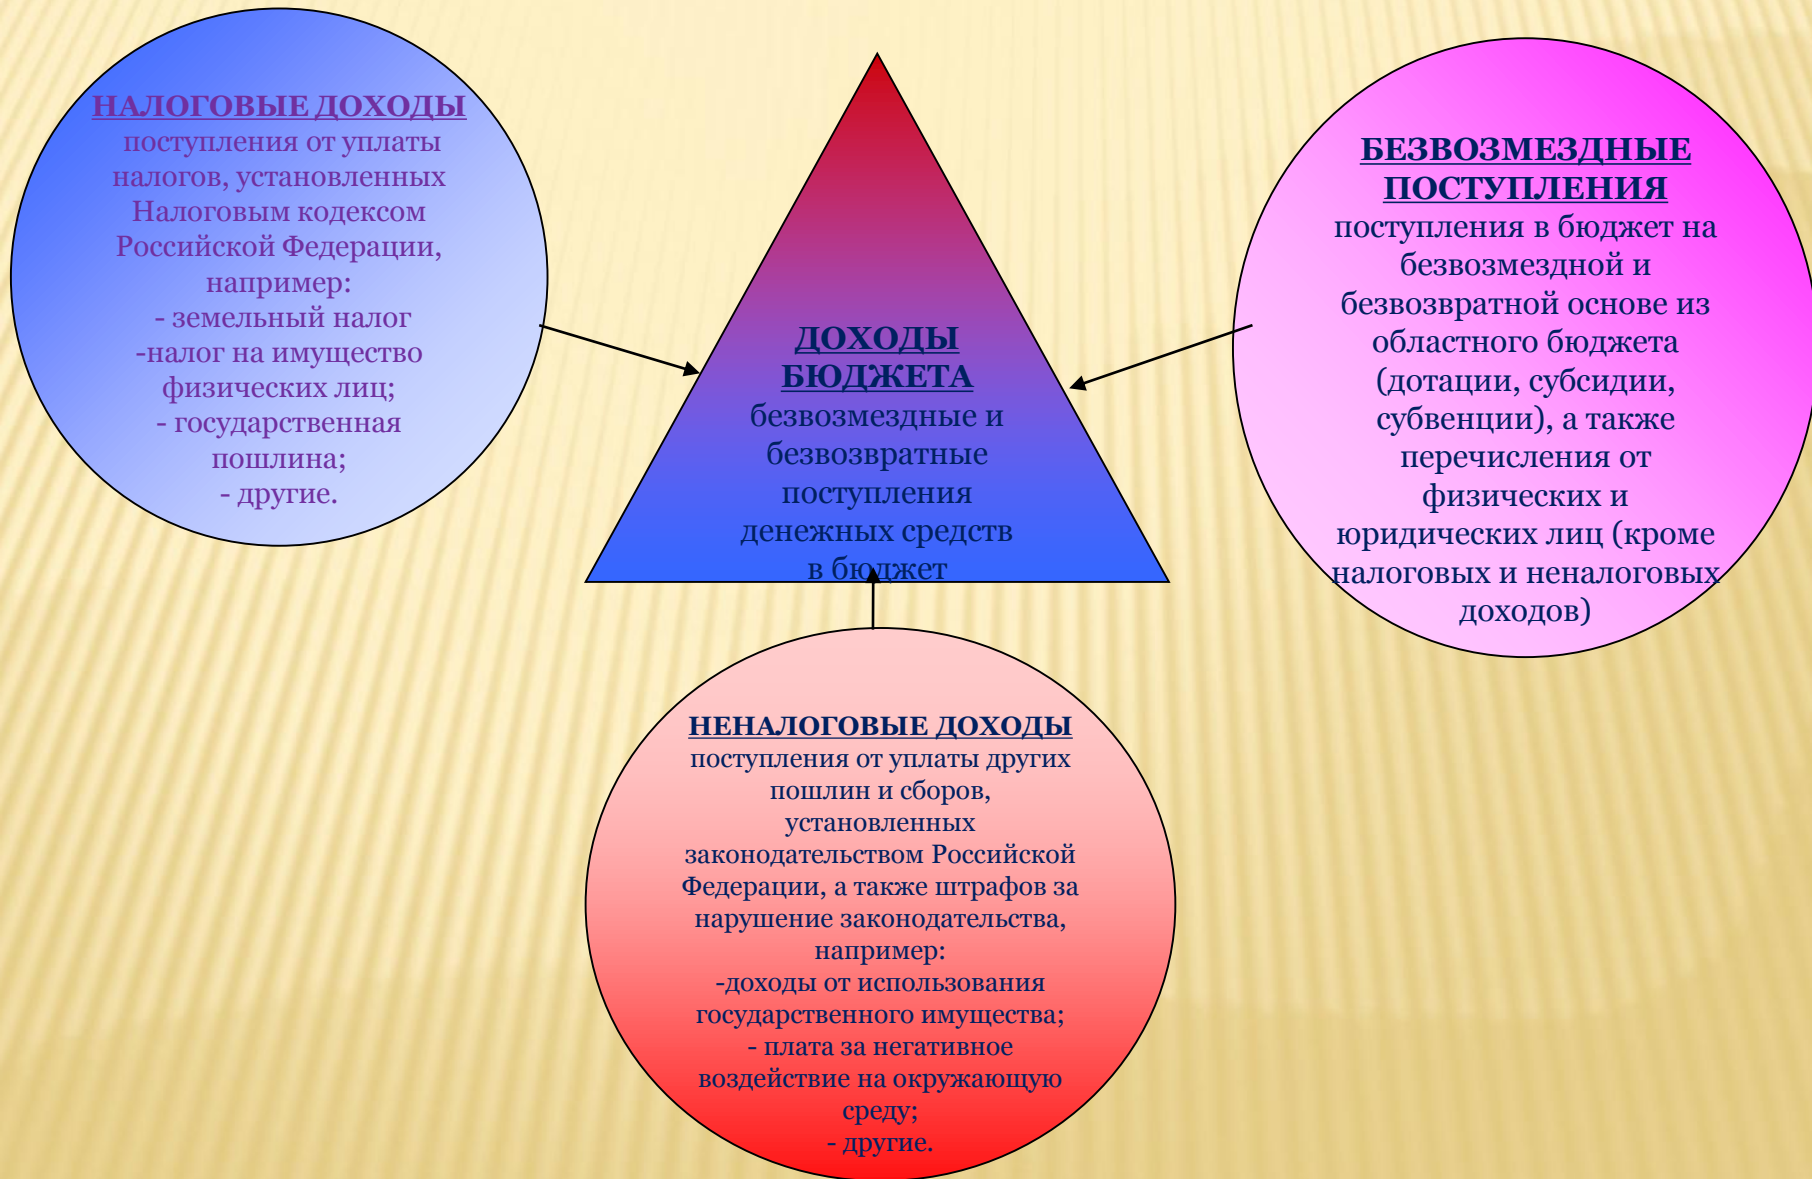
НАЛОГОВЫЕ ДОХОДЫ
поступления от уплаты налогов, установленных Налоговым кодексом Российской Федерации, например:
- земельный налог
-налог на имущество физических лиц;
- государственная пошлина;
- другие.

ДОХОДЫ БЮДЖЕТА
безвозмездные и безвозвратные поступления денежных средств в бюджет

БЕЗВОЗМЕЗДНЫЕ ПОСТУПЛЕНИЯ
поступления в бюджет на безвозмездной и безвозвратной основе из областного бюджета (дотации, субсидии, субвенции), а также перечисления от физических и юридических лиц (кроме налоговых и неналоговых доходов)

НЕНАЛОГОВЫЕ ДОХОДЫ
поступления от уплаты других пошлин и сборов, установленных законодательством Российской Федерации, а также штрафов за нарушение законодательства, например:
-доходы от использования государственного имущества;
- плата за негативное воздействие на окружающую среду;
- другие.